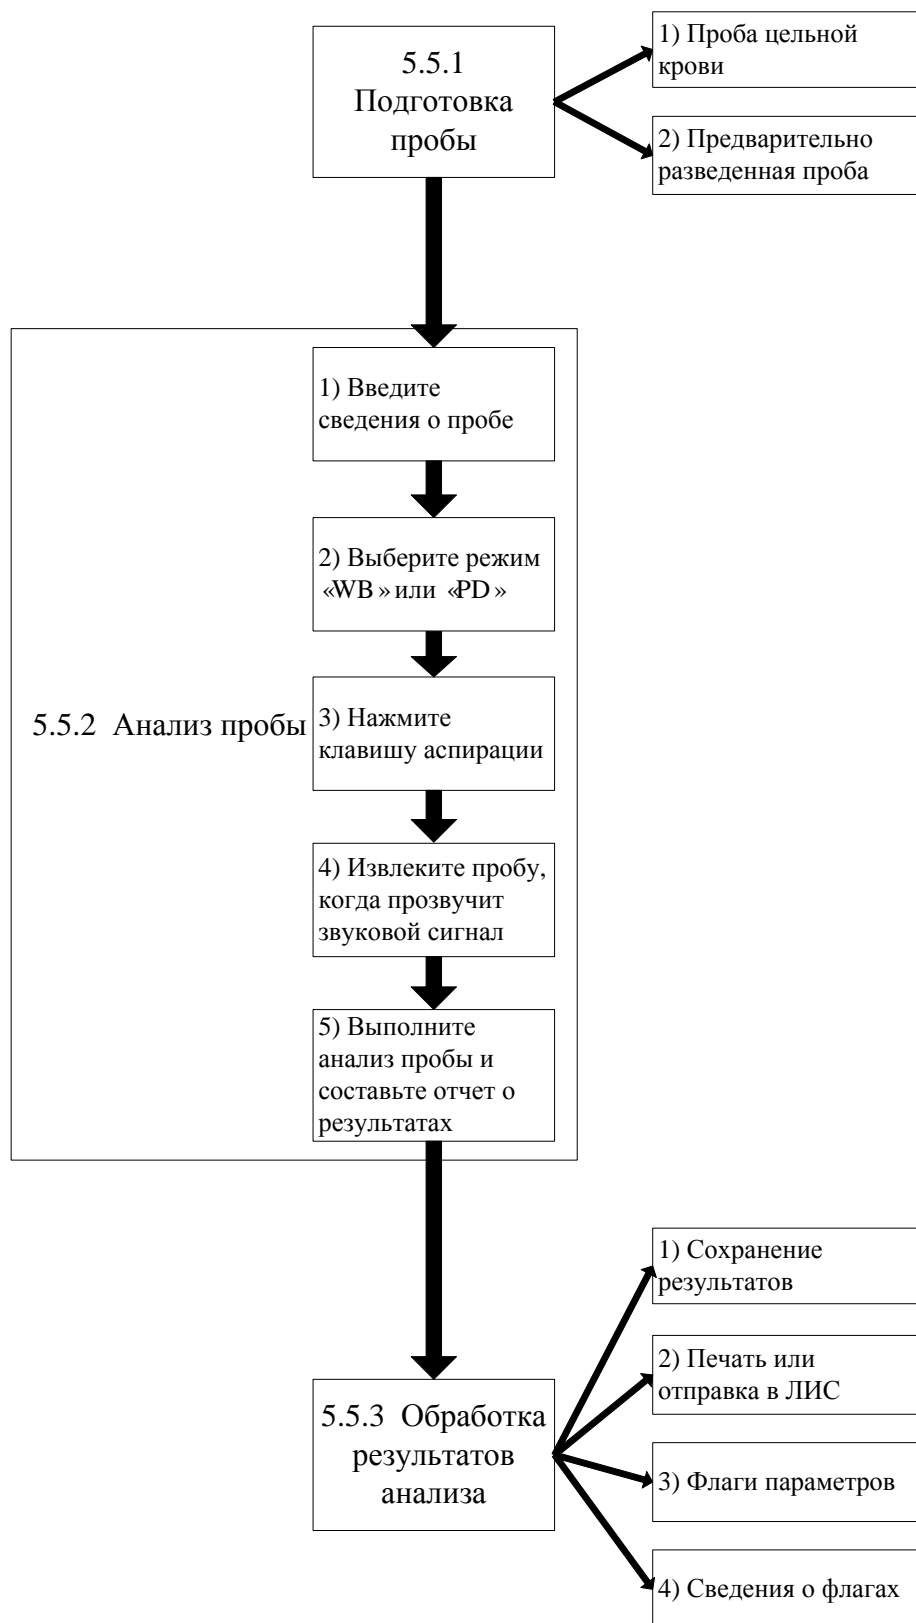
5.5.1 Подготовка пробы

1) Проба цельной крови

2) Предварительно разведенная проба

5.5.2 Анализ пробы

1) Введите сведения о пробе

2) Выберите режим «WB » или «PD »

3) Нажмите клавишу аспирации

4) Извлеките пробу, когда прозвучит звуковой сигнал

5) Выполните анализ пробы и составьте отчет о результатах

5.5.3 Обработка результатов анализа

1) Сохранение результатов

2) Печать или отправка в ЛИС

3) Флаги параметров

4) Сведения о флагах